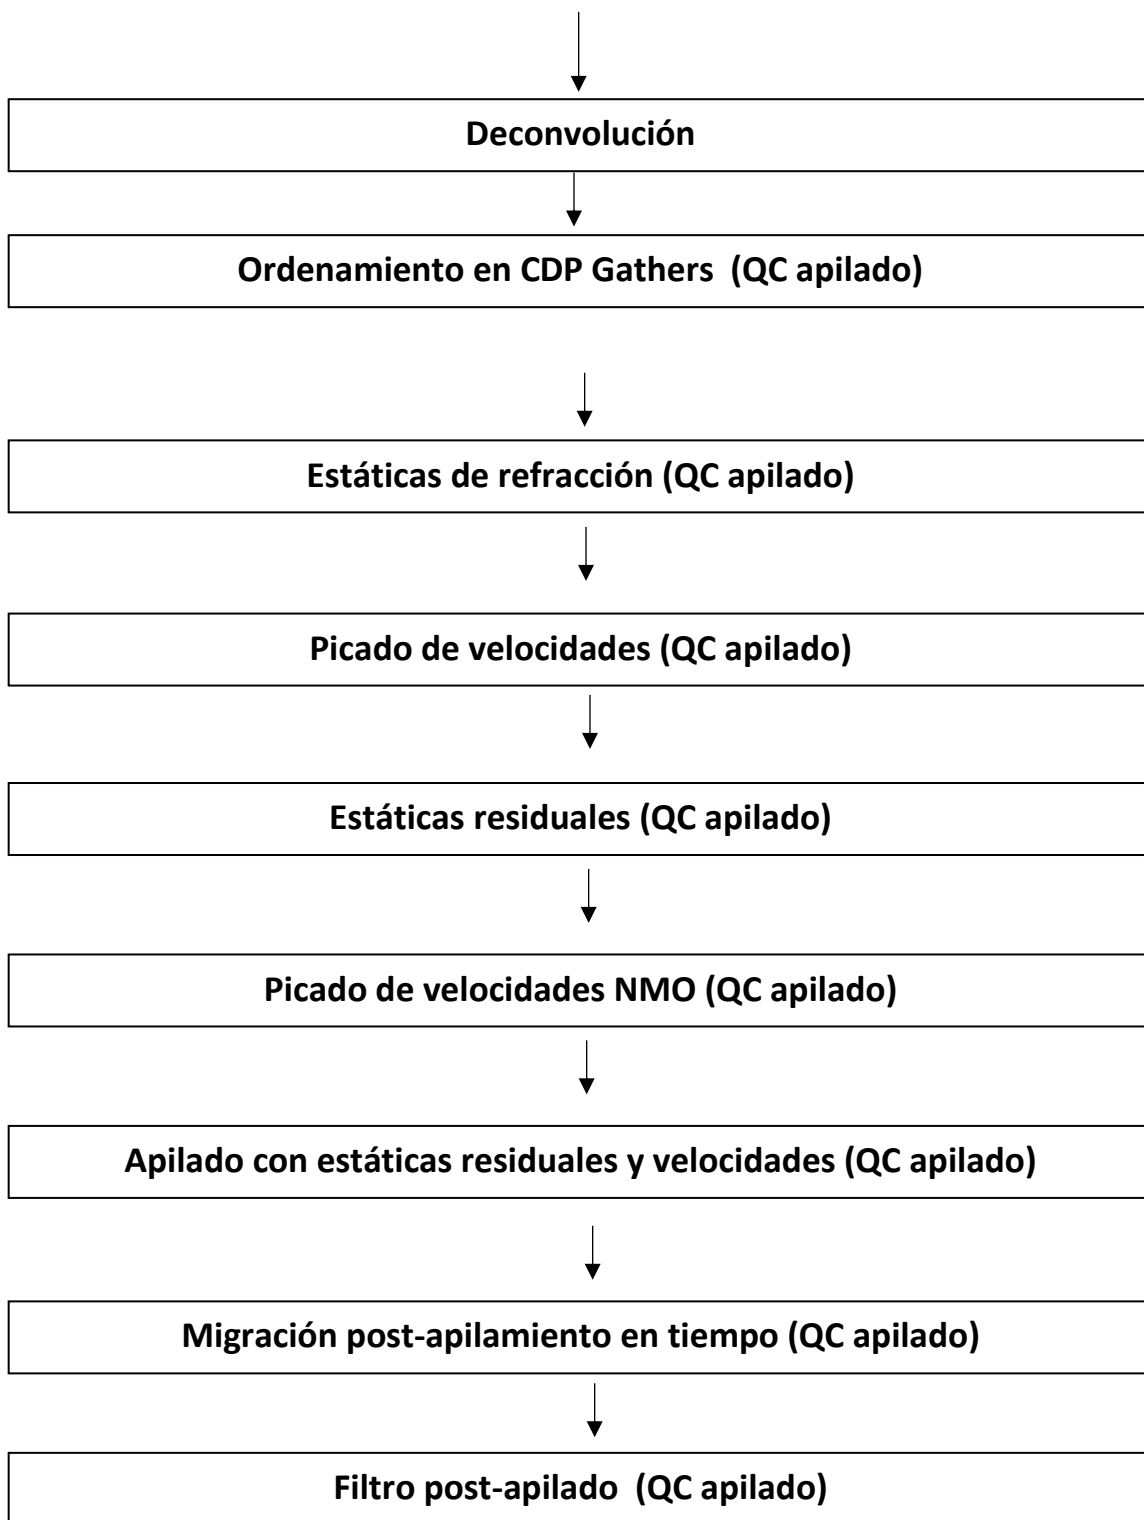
Deconvolución

Ordenamiento en CDP Gathers (QC apilado)

Estáticas de refracción (QC apilado)

Picado de velocidades (QC apilado)

Estáticas residuales (QC apilado)

Picado de velocidades NMO (QC apilado)

Apilado con estáticas residuales y velocidades (QC apilado)

Migración post-apilamiento en tiempo (QC apilado)

Filtro post-apilado (QC apilado)